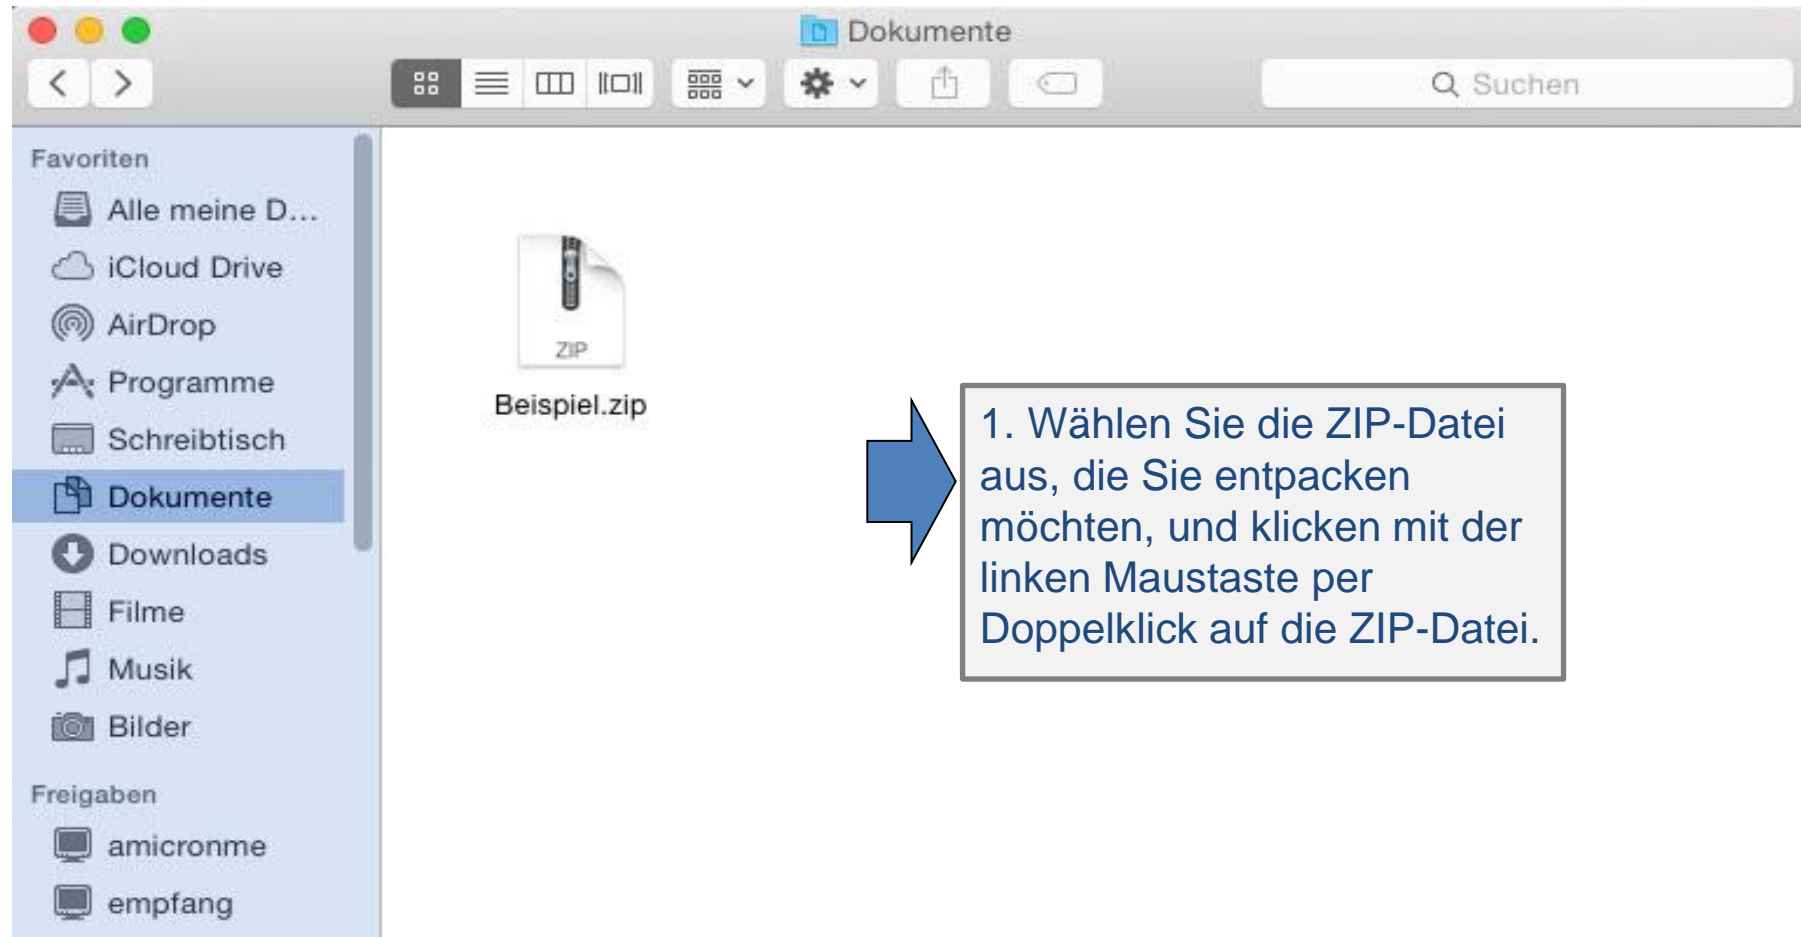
Dokumente

Suchen

Favoriten
Alle meine D...
iCloud Drive
AirDrop
Programme
Schreibtisch
Dokumente
Downloads
Filme
Musik
Bilder

Freigaben
amicronme
empfang

ZIP
Beispiel.zip

1. Wählen Sie die ZIP-Datei aus, die Sie entpacken möchten, und klicken mit der linken Maustaste per Doppelklick auf die ZIP-Datei.